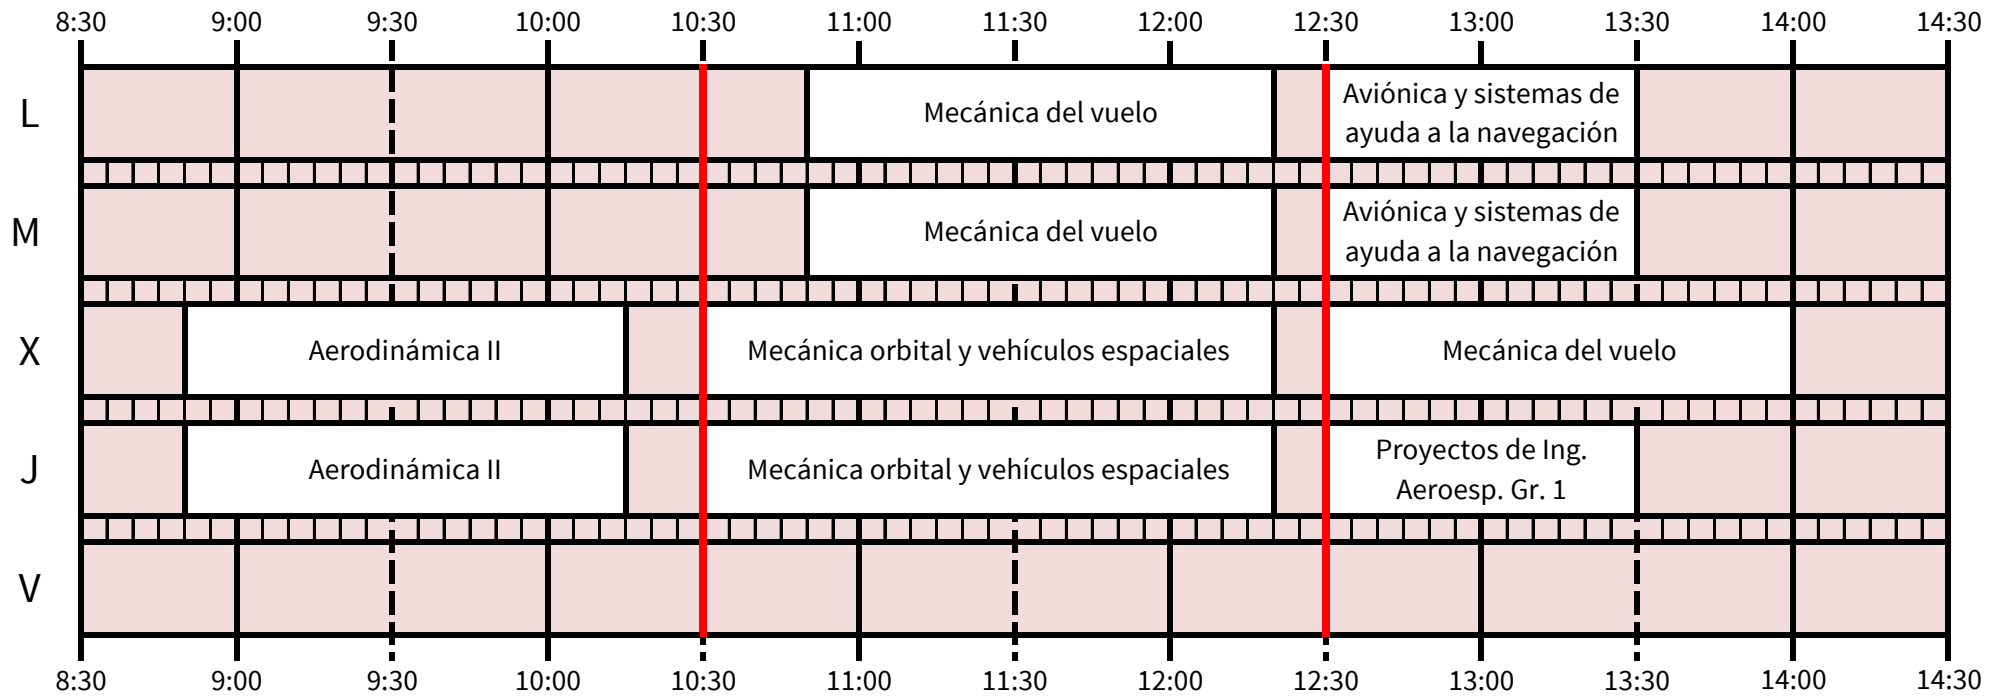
| | 8:30 | 9:00 | 9:30 | 10:00 | 10:30 | 11:00 | 11:30 | 12:00 | 12:30 | 13:00 | 13:30 | 14:00 | 14:30 |
|---|---|---|---|---|---|---|---|---|---|---|---|---|---|
| L | | | | | | Mecánica del vuelo | | | | Aviónica y sistemas de ayuda a la navegación | | | |
| M | | | | | | Mecánica del vuelo | | | | Aviónica y sistemas de ayuda a la navegación | | | |
| X | | Aerodinámica II | | | | Mecánica orbital y vehículos espaciales | | | | Mecánica del vuelo | | | |
| J | | Aerodinámica II | | | | Mecánica orbital y vehículos espaciales | | | | Proyectos de Ing. Aeroesp. Gr. 1 | | | |
| V | | | | | | | | | | | | | |

8:30 9:00 9:30 10:00 10:30 11:00 11:30 12:00 12:30 13:00 13:30 14:00 14:30